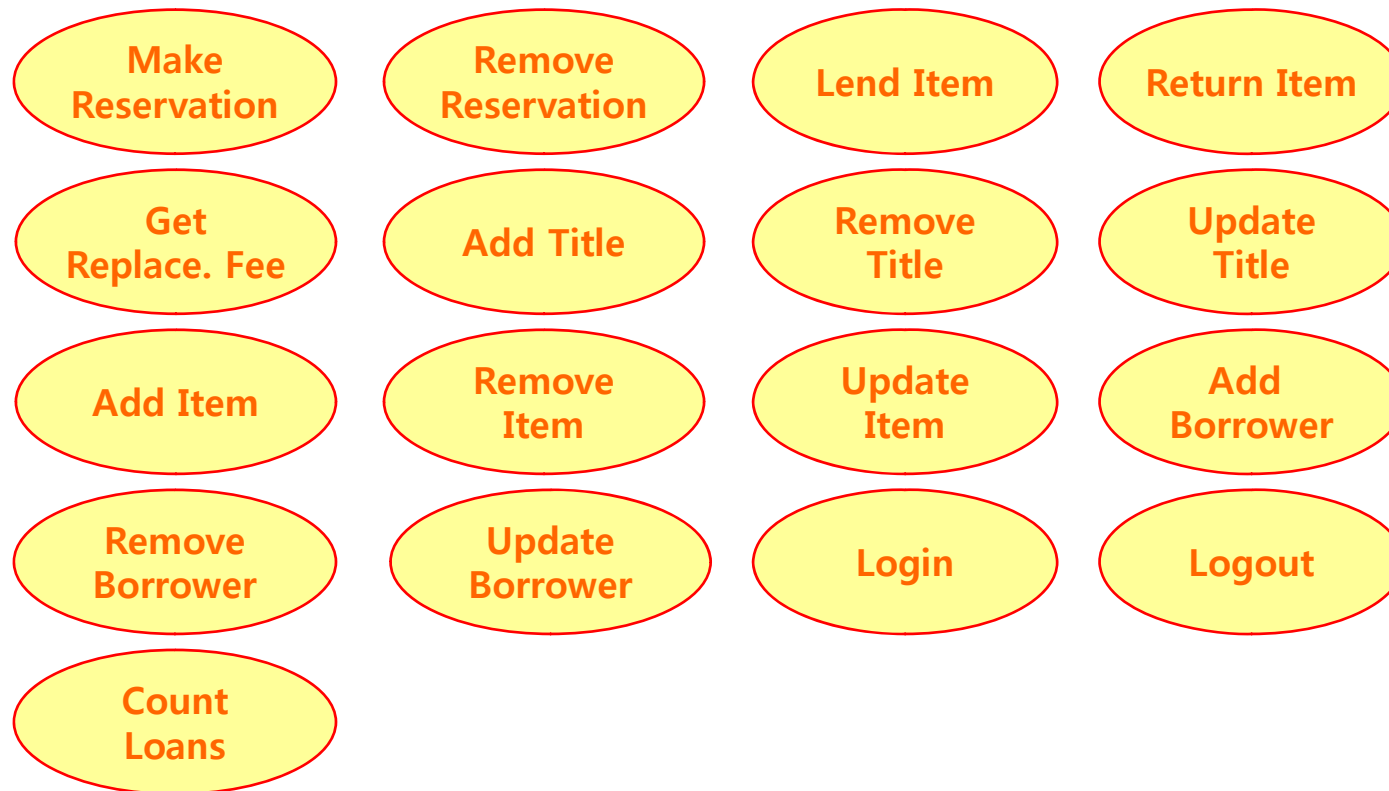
Make Reservation

Remove Reservation

Lend Item

Return Item

Get Replace. Fee

Add Title

Remove Title

Update Title

Add Item

Remove Item

Update Item

Add Borrower

Remove Borrower

Update Borrower

Login

Logout

Count Loans